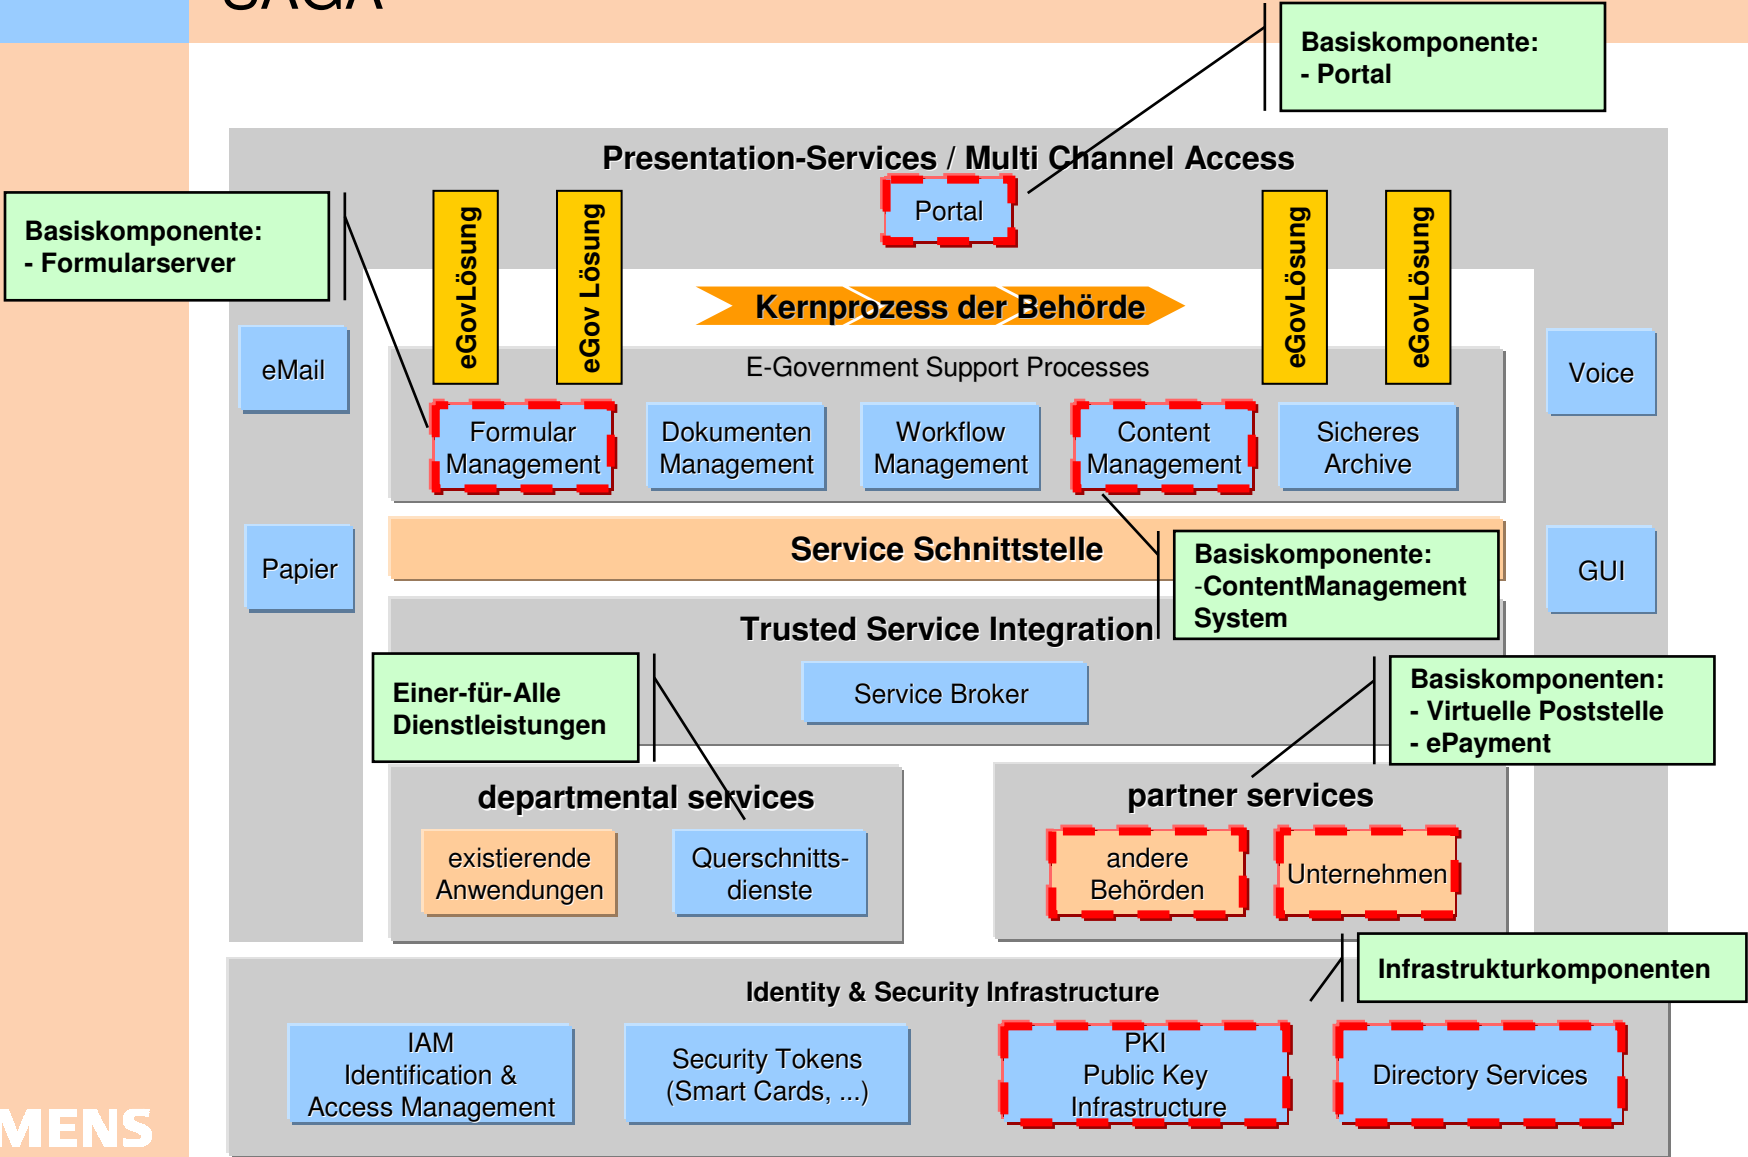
SAGA

Basiskomponente:
- Portal

Presentation-Services / Multi Channel Access

Basiskomponente:
- Formularserver

eGovLösung

eGov Lösung

Portal

eGovLösung

eGovLösung

Kernprozess der Behörde

eMail

E-Government Support Processes

Voice

Formular Management

Dokumenten Management

Workflow Management

Content Management

Sicheres Archive

Papier

Service Schnittstelle

Basiskomponente:
-ContentManagement System

GUI

Trusted Service Integration

Einer-für-Alle Dienstleistungen

Service Broker

Basiskomponenten:
- Virtuelle Poststelle
- ePayment

departmental services

partner services

existierende Anwendungen

Querschnitts-dienste

andere Behörden

Unternehmen

Infrastrukturkomponenten

Identity & Security Infrastructure

IAM
Identification & Access Management

Security Tokens (Smart Cards, ...)

PKI
Public Key Infrastructure

Directory Services

MENS